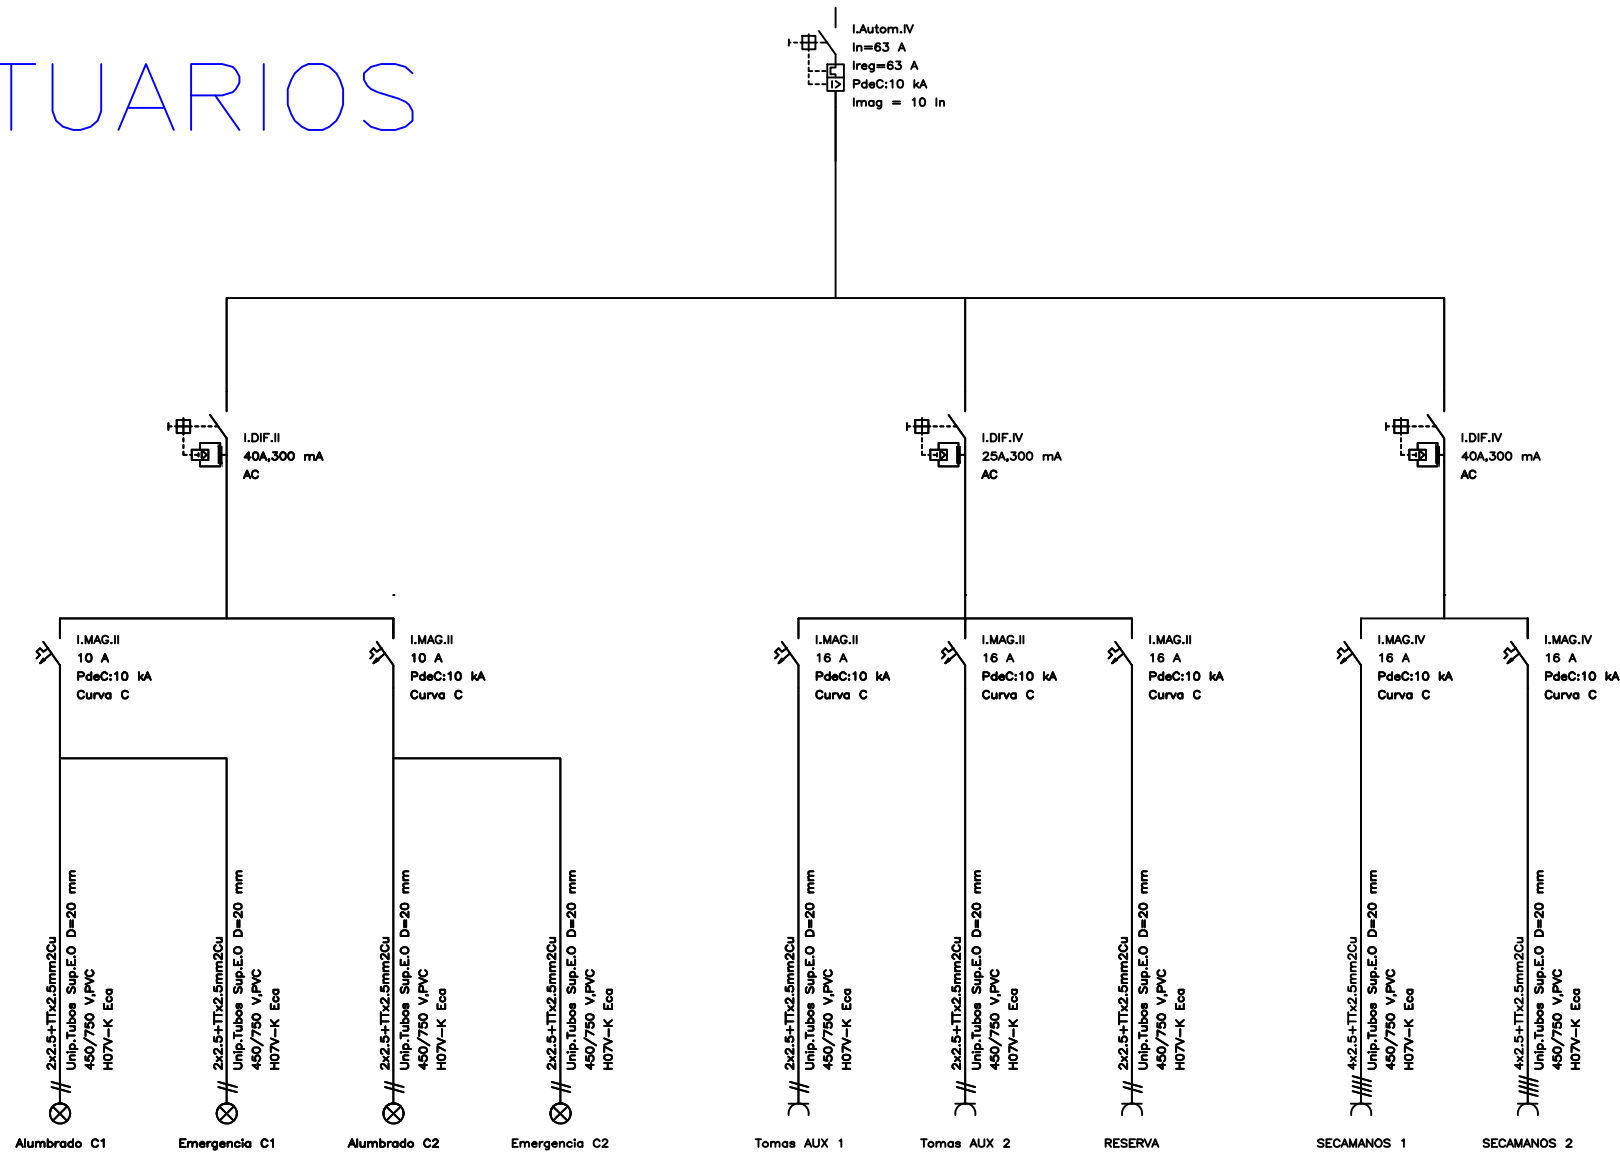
TUARIOS

I.Autom.IV
In=63 A
Ireg=63 A
PdeC:10 kA
Imag = 10 In

I.DIF.II
40A,300 mA
AC

I.DIF.IV
25A,300 mA
AC

I.DIF.IV
40A,300 mA
AC

I.MAG.II
10 A
PdeC:10 kA
Curva C

I.MAG.II
10 A
PdeC:10 kA
Curva C

I.MAG.II
16 A
PdeC:10 kA
Curva C

I.MAG.II
16 A
PdeC:10 kA
Curva C

I.MAG.II
16 A
PdeC:10 kA
Curva C

I.MAG.IV
16 A
PdeC:10 kA
Curva C

I.MAG.IV
16 A
PdeC:10 kA
Curva C

2x2.5+TTx2.5mm2Cu
Unip.Tubos Sup.E.O D=20 mm
450/750 V,PVC
H07V-K Eca

2x2.5+TTx2.5mm2Cu
Unip.Tubos Sup.E.O D=20 mm
450/750 V,PVC
H07V-K Eca

2x2.5+TTx2.5mm2Cu
Unip.Tubos Sup.E.O D=20 mm
450/750 V,PVC
H07V-K Eca

2x2.5+TTx2.5mm2Cu
Unip.Tubos Sup.E.O D=20 mm
450/750 V,PVC
H07V-K Eca

2x2.5+TTx2.5mm2Cu
Unip.Tubos Sup.E.O D=20 mm
450/750 V,PVC
H07V-K Eca

2x2.5+TTx2.5mm2Cu
Unip.Tubos Sup.E.O D=20 mm
450/750 V,PVC
H07V-K Eca

2x2.5+TTx2.5mm2Cu
Unip.Tubos Sup.E.O D=20 mm
450/750 V,PVC
H07V-K Eca

4x2.5+TTx2.5mm2Cu
Unip.Tubos Sup.E.O D=20 mm
450/750 V,PVC
H07V-K Eca

4x2.5+TTx2.5mm2Cu
Unip.Tubos Sup.E.O D=20 mm
450/750 V,PVC
H07V-K Eca

Alumbrado C1
Emergencia C1
Alumbrado C2
Emergencia C2
Tomas AUX 1
Tomas AUX 2
RESERVA
SECAMANOS 1
SECAMANOS 2